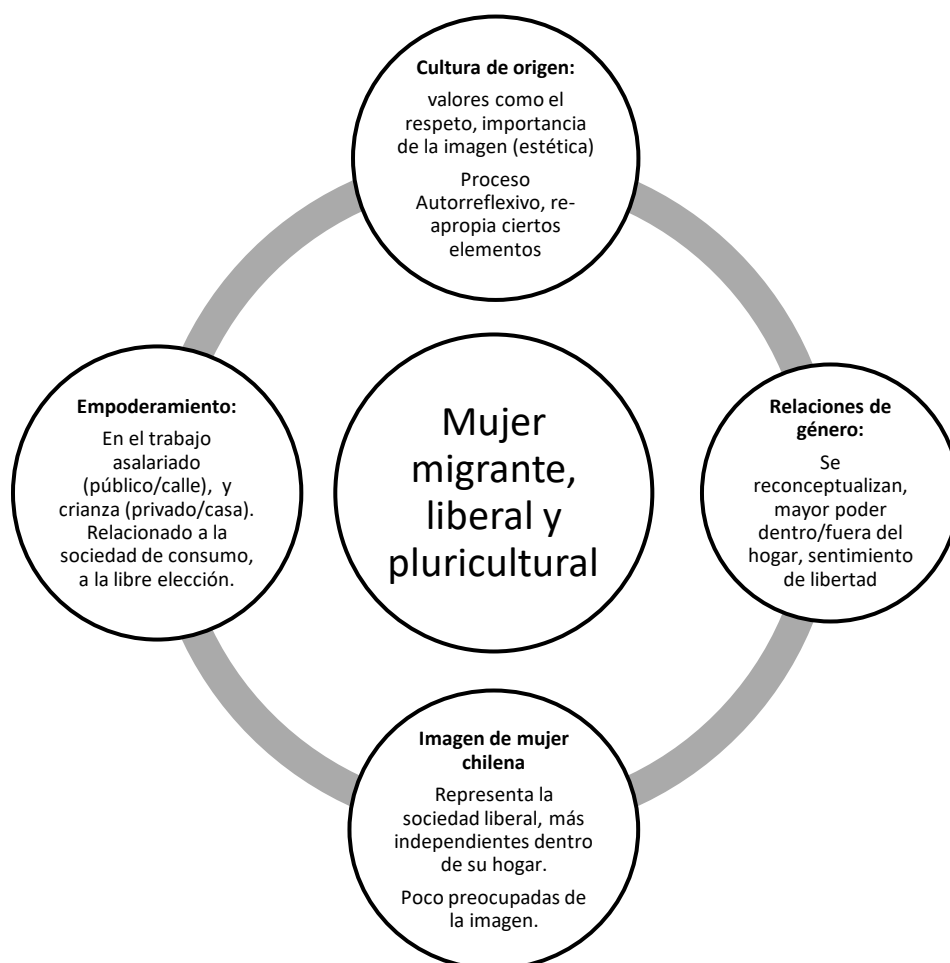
Cultura de origen:

valores como el respeto, importancia de la imagen (estética)

Proceso Autorreflexivo, re-apropia ciertos elementos

Empoderamiento:

En el trabajo asalariado (público/calle), y crianza (privado/casa). Relacionado a la sociedad de consumo, a la libre elección.

Mujer migrante, liberal y pluricultural

Relaciones de género:

Se reconceptualizan, mayor poder dentro/fuera del hogar, sentimiento de libertad

Imagen de mujer chilena

Representa la sociedad liberal, más independientes dentro de su hogar.

Poco preocupadas de la imagen.